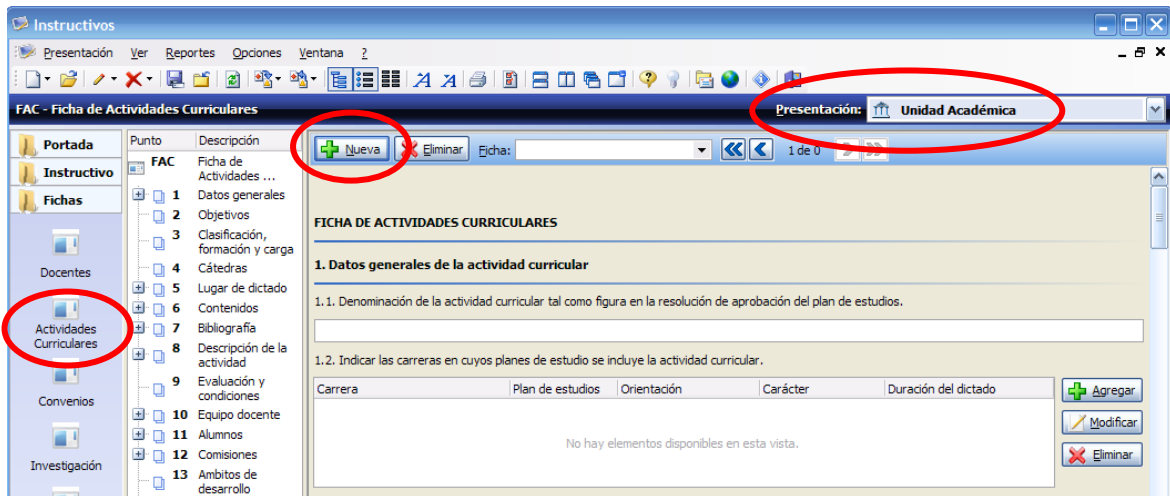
Instructivos

Presentación Ver Reportes Opciones Ventana ?

FAC - Ficha de Actividades Curriculares

Presentación: Unidad Académica

Portada
Instructivo
Fichas

Docentes

Actividades Curriculares

Convenios

Investigación

| Punto | Descripción |
|---|---|
| FAC | Ficha de Actividades ... |
| 1 | Datos generales |
| 2 | Objetivos |
| 3 | Clasificación, formación y carga |
| 4 | Cátedras |
| 5 | Lugar de dictado |
| 6 | Contenidos |
| 7 | Bibliografía |
| 8 | Descripción de la actividad |
| 9 | Evaluación y condiciones |
| 10 | Equipo docente |
| 11 | Alumnos |
| 12 | Comisiones |
| 13 | Ambitos de desarrollo |

Nueva Eliminar Ficha: 1 de 0

FICHA DE ACTIVIDADES CURRICULARES

1. Datos generales de la actividad curricular

1.1. Denominación de la actividad curricular tal como figura en la resolución de aprobación del plan de estudios.

1.2. Indicar las carreras en cuyos planes de estudio se incluye la actividad curricular.

| Carrera | Plan de estudios | Orientación | Carácter | Duración del dictado |
|---|---|---|---|---|

No hay elementos disponibles en esta vista.

Agregar
Modificar
Eliminar